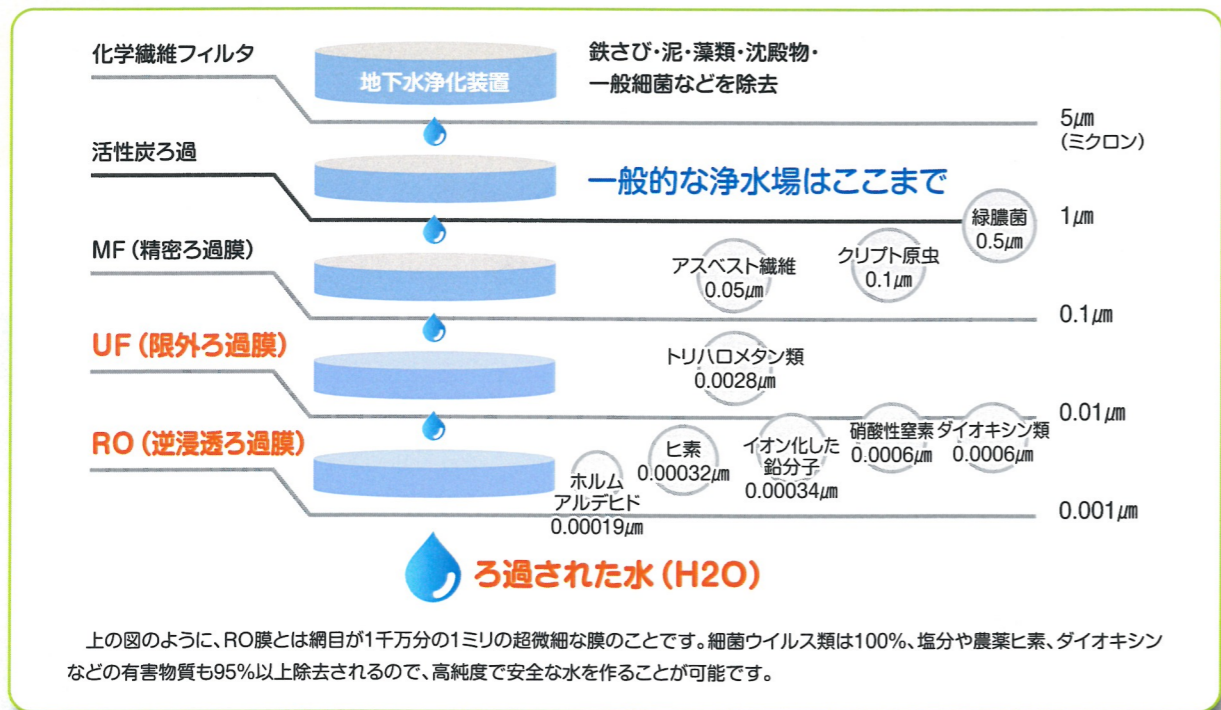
化学繊維フィルタ

地下水浄化装置

鉄さび・泥・藻類・沈殿物・一般細菌などを除去

5$\mu$m (ミクロン)

活性炭ろ過

一般的な浄水場はここまで

緑膿菌 0.5$\mu$m

1$\mu$m

MF（精密ろ過膜）

アスベスト繊維 0.05$\mu$m

クリプト原虫 0.1$\mu$m

0.1$\mu$m

UF（限外ろ過膜）

トリハロメタン類 0.0028$\mu$m

0.01$\mu$m

RO（逆浸透ろ過膜）

ヒ素 0.00032$\mu$m

イオン化した鉛分子 0.00034$\mu$m

硝酸性窒素 0.0006$\mu$m

ダイオキシン類 0.0006$\mu$m

ホルムアルデヒド 0.00019$\mu$m

0.001$\mu$m

ろ過された水（H2O）

上の図のように、RO膜とは網目が1千万分の1ミリの超微細な膜のことです。細菌ウイルス類は100%、塩分や農薬ヒ素、ダイオキシンなどの有害物質も95%以上除去されるので、高純度で安全な水を作ることが可能です。